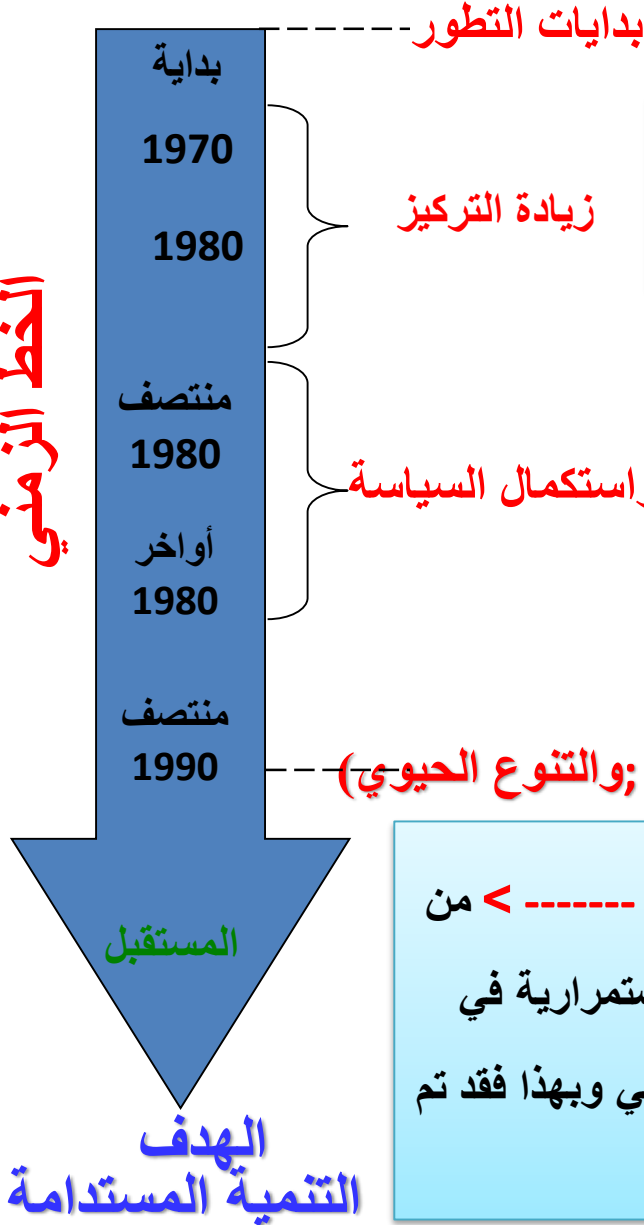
الخط الزمني

بداية
1970
1980

منتصف
1980
أواخر
1980

منتصف
1990

المستقبل

الهدف
التنمية المستدامة

بدايات التطور
زيادة التركيز
واستكمال السياسة
;والتنوع الحيوي)

------- > من
ستمرارية في
ي وبهذا فقد تم